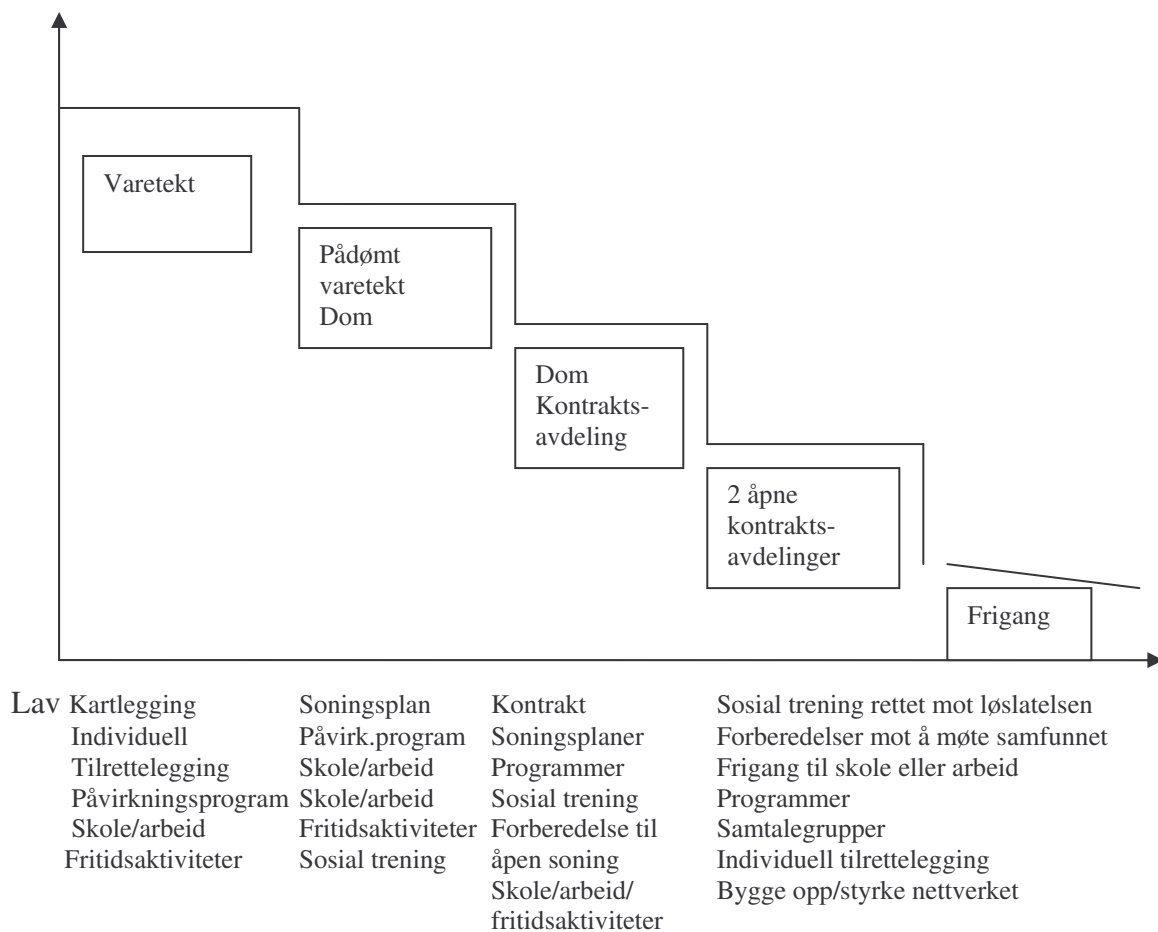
Varetekt

Pådømt varetekt Dom

Dom Kontrakts-avdeling

2 åpne kontrakts-avdelinger

Frigang

Lav Kartlegging
Individuell
Tilrettelegging
Påvirkningsprogram
Skole/arbeid
Fritidsaktiviteter

Soningsplan
Påvirk.program
Skole/arbeid
Skole/arbeid
Fritidsaktiviteter
Sosial trening

Kontrakt
Soningsplaner
Programmer
Sosial trening
Forberedelse til åpen soning
Skole/arbeid/ fritidsaktiviteter

Sosial trening rettet mot løslatelsen
Forberedelser mot å møte samfunnet
Frigang til skole eller arbeid
Programmer
Samtalegrupper
Individuell tilrettelegging
Bygge opp/styrke nettverket